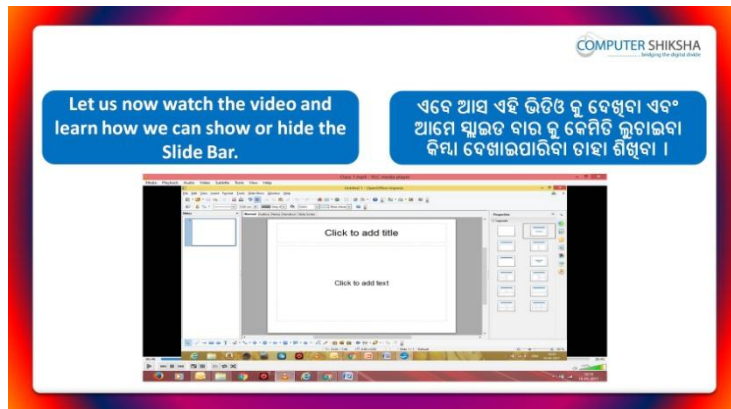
COMPUTER SHIKSHA
bridging the digital divide

Let us now watch the video and learn how we can show or hide the Slide Bar.

ଏବେ ଆସ ଏହି ଭିଡିଓ କୁ ଦେଖିବା ଏବଂ ଆମେ ସ୍ଲାଇଡ ବାର କୁ କେମିତି ଲୁଚାଇବା କିମ୍ବା ଦେଖାଇପାରିବା ତାହା ଶିଖିବା ।

Click to add title

Click to add text